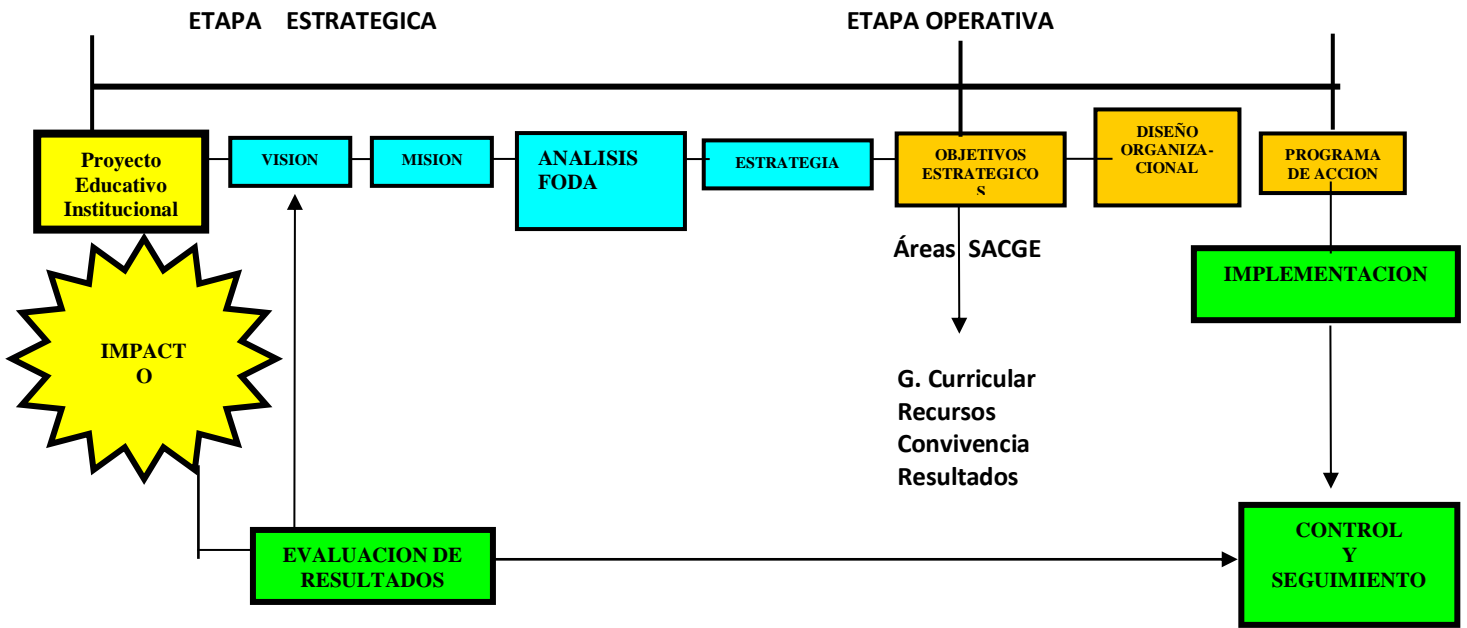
ETAPA ESTRATEGICA

ETAPA OPERATIVA

Proyecto Educativo Institucional

VISION

MISION

ANALISIS FODA

ESTRATEGIA

OBJETIVOS ESTRATEGICO S

DISEÑO ORGANIZA-CIONAL

PROGRAMA DE ACCION

Áreas SACGE

IMPLEMENTACION

IMPACT O

G. Curricular
Recursos
Convivencia
Resultados

EVALUACION DE RESULTADOS

CONTROL Y SEGUIMIENTO